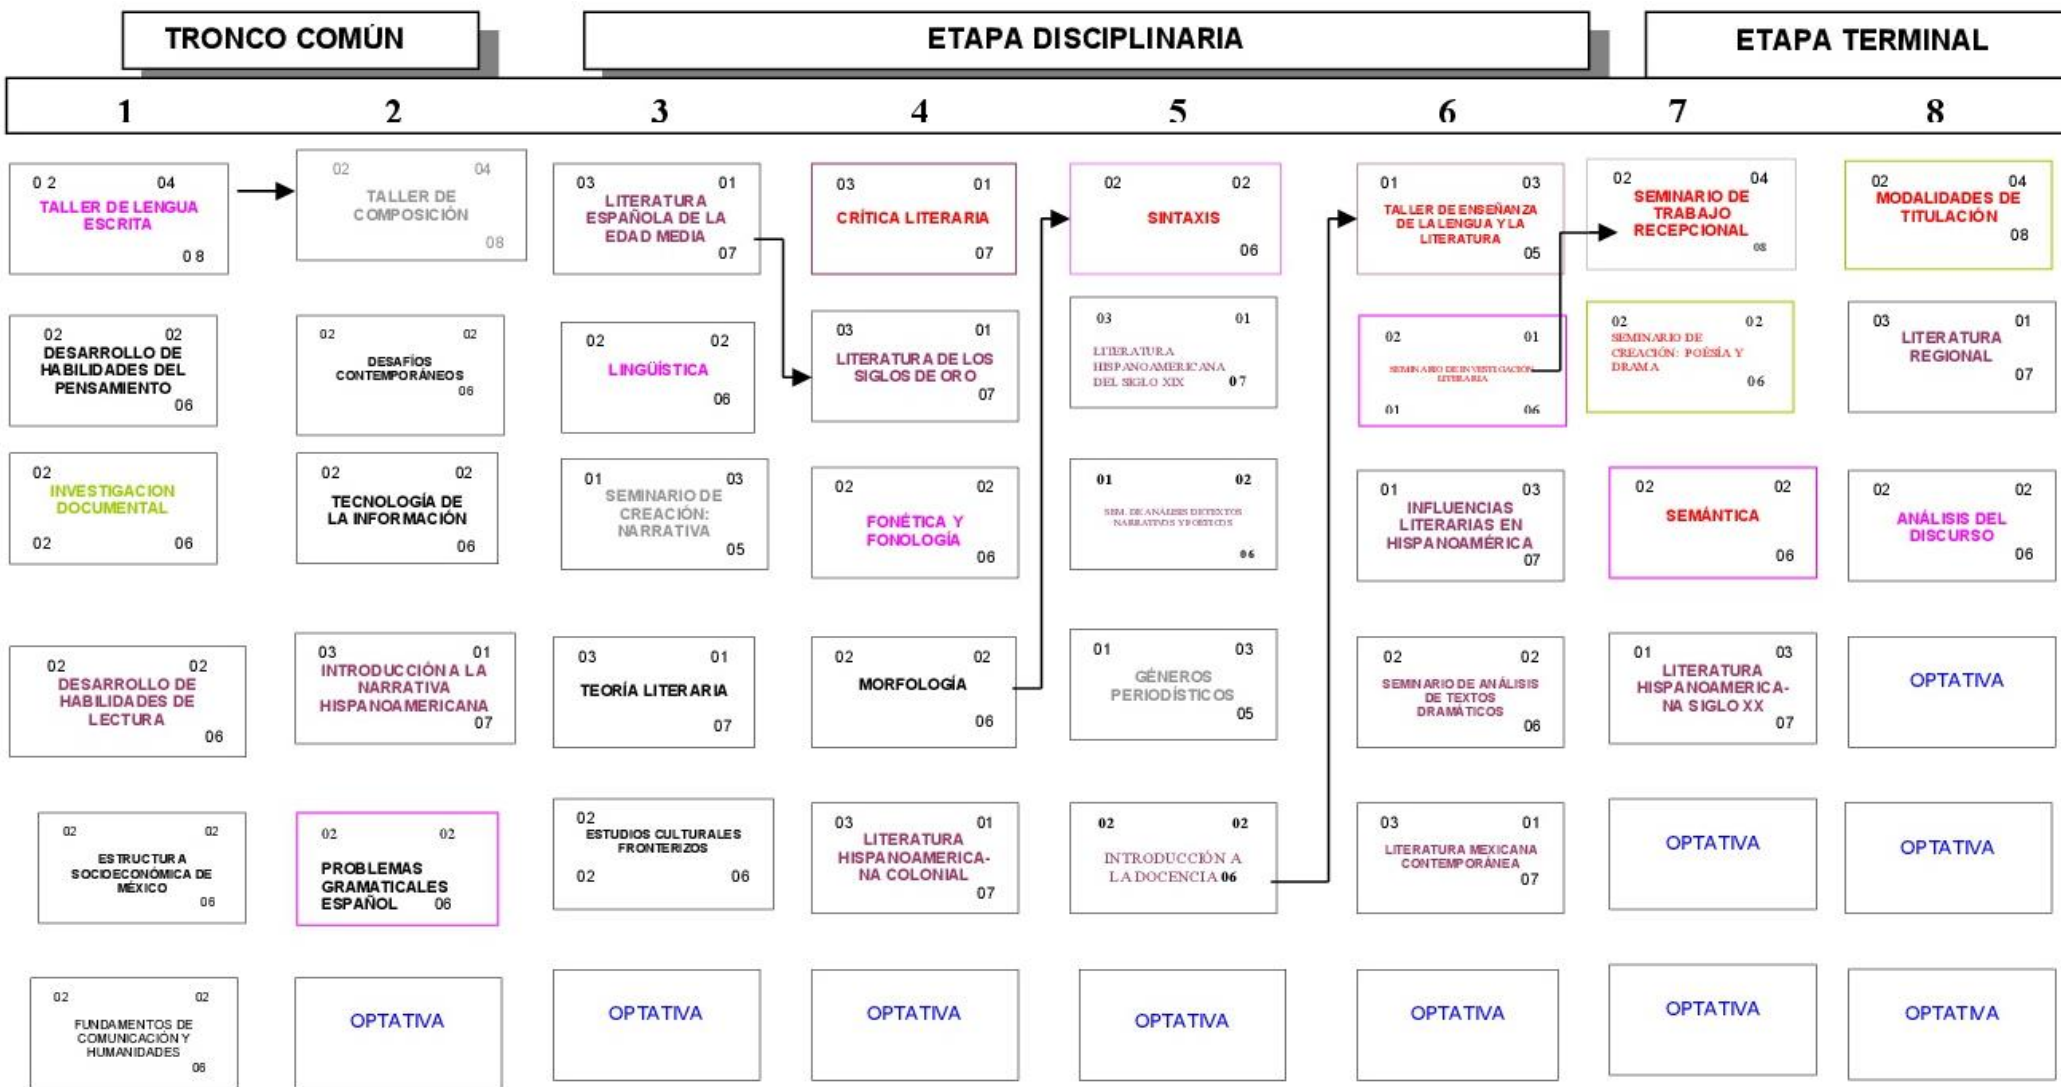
TRONCO COMÚN

ETAPA DISCIPLINARIA

ETAPA TERMINAL

1

2

3

4

5

6

7

8

0 2 04
TALLER DE LENGUA ESCRITA
0 8

02 02
DESARROLLO DE HABILIDADES DEL PENSAMIENTO
06

02
INVESTIGACION DOCUMENTAL
02 06

02 02
DESARROLLO DE HABILIDADES DE LECTURA
06

02 02
ESTRUCTURA SOCIOECONÓMICA DE MÉXICO
06

02 02
FUNDAMENTOS DE COMUNICACIÓN Y HUMANIDADES
06

02 04
TALLER DE COMPOSICIÓN
08

02 02
DESAFÍOS CONTEMPORÁNEOS
06

02 02
TECNOLOGÍA DE LA INFORMACIÓN
06

03 01
INTRODUCCIÓN A LA NARRATIVA HISPANOAMERICANA
07

02 02
PROBLEMAS GRAMATICALES ESPAÑOL 06

OPTATIVA

03 01
LITERATURA ESPAÑOLA DE LA EDAD MEDIA
07

02 02
LINGÜÍSTICA
06

01 03
SEMINARIO DE CREACIÓN: NARRATIVA
05

03 01
TEORÍA LITERARIA
07

02
ESTUDIOS CULTURALES FRONTERIZOS
02 06

OPTATIVA

03 01
CRÍTICA LITERARIA
07

03 01
LITERATURA DE LOS SIGLOS DE ORO
07

02 02
FONÉTICA Y FONOLOGÍA
06

02 02
MORFOLOGÍA
06

03 01
LITERATURA HISPANOAMERICANA COLONIAL
07

OPTATIVA

02 02
SINTAXIS
06

03 01
LITERATURA HISPANOAMERICANA DEL SIGLO XIX 07

01 02
SEM. DE ANÁLISIS DE TEXTOS NARRATIVOS Y POÉTICOS
06

01 03
GÉNEROS PERIODÍSTICOS
05

02 02
INTRODUCCIÓN A LA DOCENCIA 06

OPTATIVA

01 03
TALLER DE ENSEÑANZA DE LA LENGUA Y LA LITERATURA
05

02 01
SEMINARIO DE INVESTIGACIÓN LITERARIA
01 06

01 03
INFLUENCIAS LITERARIAS EN HISPANOAMÉRICA
07

02 02
SEMINARIO DE ANÁLISIS DE TEXTOS DRAMÁTICOS
06

03 01
LITERATURA MEXICANA CONTEMPORÁNEA
07

OPTATIVA

02 04
SEMINARIO DE TRABAJO RECEPCIONAL
08

02 02
SEMINARIO DE CREACIÓN: POESÍA Y DRAMA
06

02 02
SEMÁNTICA
06

01 03
LITERATURA HISPANOAMERICANA SIGLO XX
07

OPTATIVA

OPTATIVA

02 04
MODALIDADES DE TITULACIÓN
08

03 01
LITERATURA REGIONAL
07

02 02
ANÁLISIS DEL DISCURSO
06

OPTATIVA

OPTATIVA

OPTATIVA